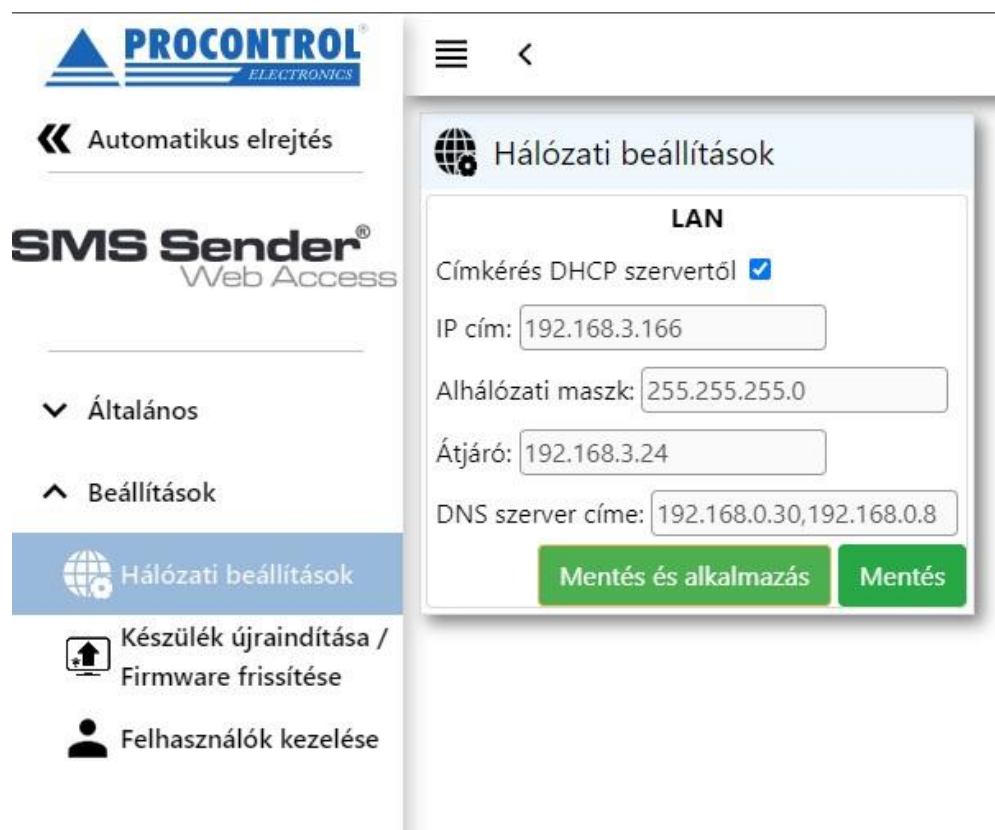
PROCONTROL®
ELECTRONICS

Automatikus elrejtés

SMS Sender®
Web Access

Általános

Beállítások

Hálózati beállítások

Készülék újraindítása / Firmware frissítése

Felhasználók kezelése

Hálózati beállítások

LAN

Címkérés DHCP szervertől

IP cím: 192.168.3.166

Alhálózati maszk: 255.255.255.0

Átjáró: 192.168.3.24

DNS szerver címe: 192.168.0.30,192.168.0.8

Mentés és alkalmazás

Mentés